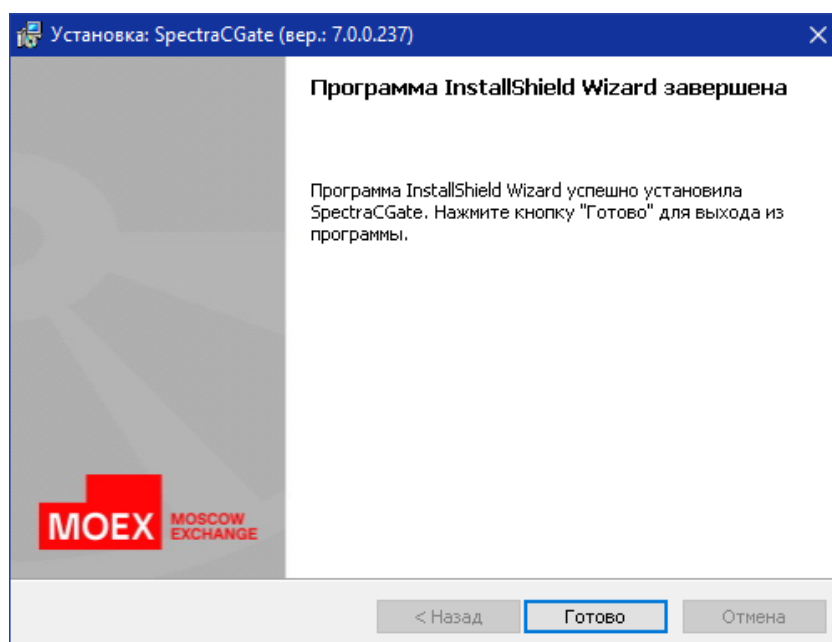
Установка: SpectraCGate (вер.: 7.0.0.237)

MOEX MOSCOW EXCHANGE

Программа InstallShield Wizard завершена

Программа InstallShield Wizard успешно установила SpectraCGate. Нажмите кнопку "Готово" для выхода из программы.

< Назад Готово Отмена